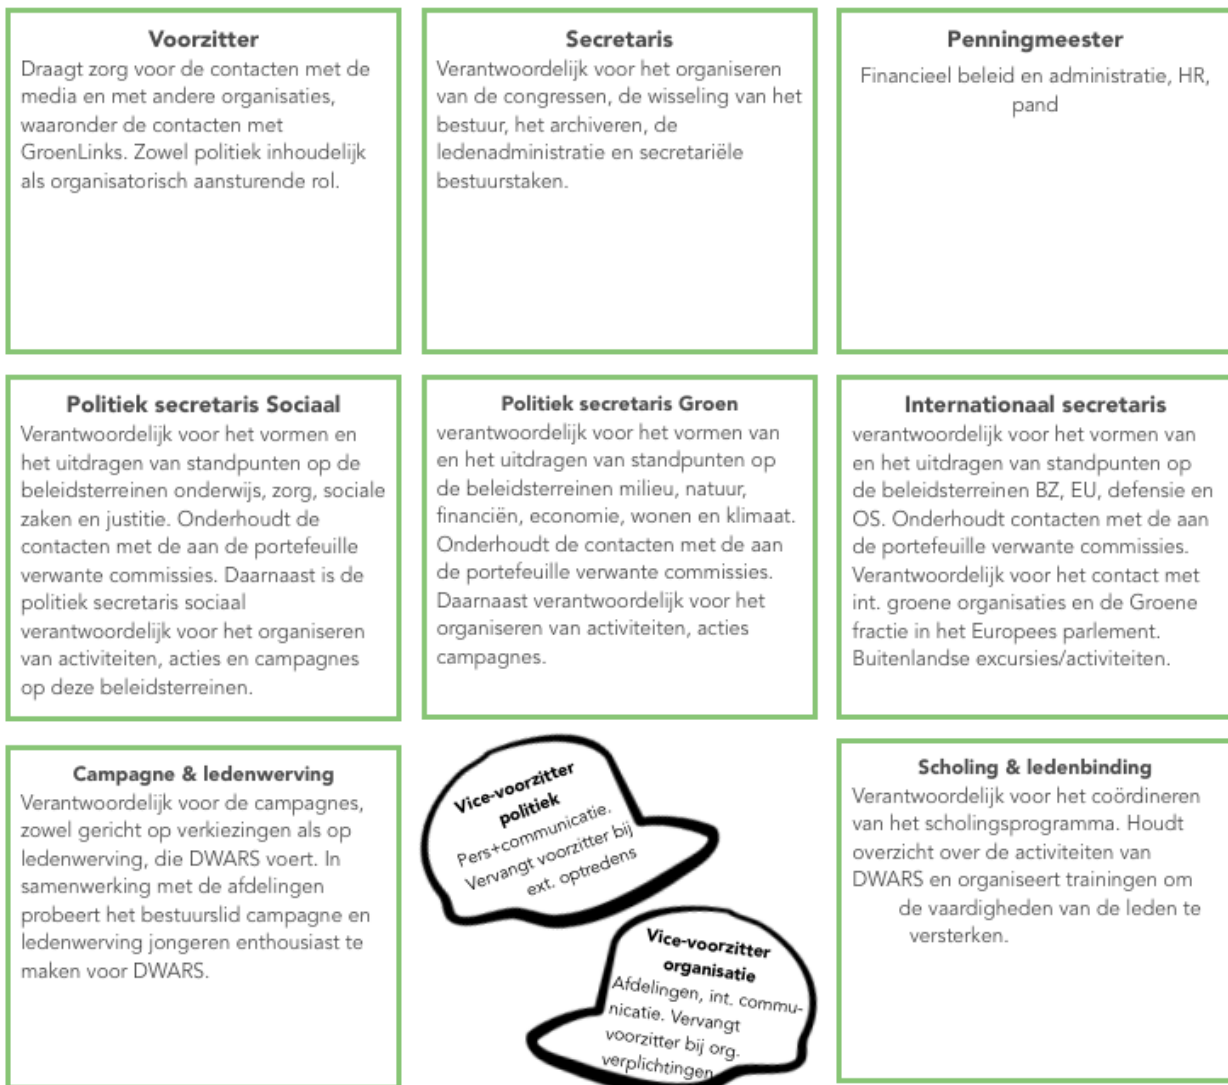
**Voorzitter**
Draagt zorg voor de contacten met de media en met andere organisaties, waaronder de contacten met GroenLinks. Zowel politiek inhoudelijk als organisatorisch aansturende rol.

**Secretaris**
Verantwoordelijk voor het organiseren van de congressen, de wisseling van het bestuur, het archiveren, de ledenadministratie en secretariële bestuurstaken.

**Penningmeester**
Financieel beleid en administratie, HR, pand

**Politiek secretaris Sociaal**
Verantwoordelijk voor het vormen en het uitdragen van standpunten op de beleidsterreinen onderwijs, zorg, sociale zaken en justitie. Onderhoudt de contacten met de aan de portefeuille verwante commissies. Daarnaast is de politiek secretaris sociaal verantwoordelijk voor het organiseren van activiteiten, acties en campagnes op deze beleidsterreinen.

**Politiek secretaris Groen**
verantwoordelijk voor het vormen van en het uitdragen van standpunten op de beleidsterreinen milieu, natuur, financiën, economie, wonen en klimaat. Onderhoudt de contacten met de aan de portefeuille verwante commissies. Daarnaast verantwoordelijk voor het organiseren van activiteiten, acties campagnes.

**Internationaal secretaris**
verantwoordelijk voor het vormen van en het uitdragen van standpunten op de beleidsterreinen BZ, EU, defensie en OS. Onderhoudt contacten met de aan de portefeuille verwante commissies. Verantwoordelijk voor het contact met int. groene organisaties en de Groene fractie in het Europees parlement. Buitenlandse excursies/activiteiten.

**Campagne & ledenwerving**
Verantwoordelijk voor de campagnes, zowel gericht op verkiezingen als op ledenwerving, die DWARS voert. In samenwerking met de afdelingen probeert het bestuurslid campagne en ledenwerving jongeren enthousiast te maken voor DWARS.

**Vice-voorzitter politiek**
Pers+communicatie. Vervangt voorzitter bij ext. optredens

**Vice-voorzitter organisatie**
Afdelingen, int. communicatie. Vervangt voorzitter bij org. verplichtingen

**Scholing & ledenbinding**
Verantwoordelijk voor het coördineren van het scholingsprogramma. Houdt overzicht over de activiteiten van DWARS en organiseert trainingen om de vaardigheden van de leden te versterken.